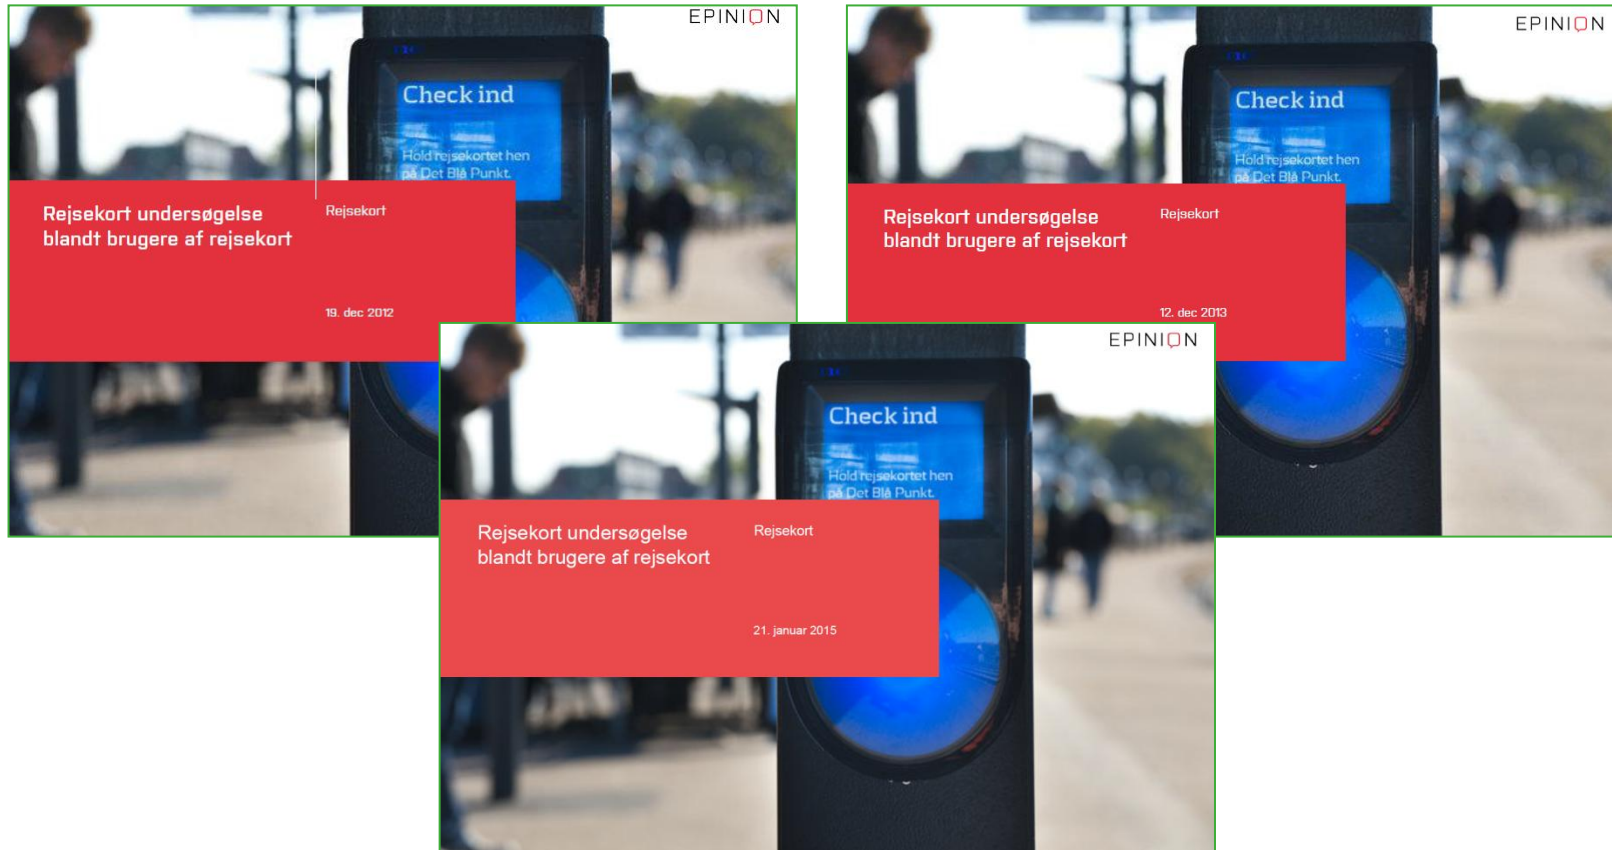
EPINION

Check ind

Hold rejsekortet hen på Det Blå Punkt.

Rejsekort undersøgelse blandt brugere af rejsekort

Rejsekort

19. dec 2012

EPINION

Check ind

Hold rejsekortet hen på Det Blå Punkt.

Rejsekort undersøgelse blandt brugere af rejsekort

Rejsekort

12. dec 2013

EPINION

Check ind

Hold rejsekortet hen på Det Blå Punkt.

Rejsekort undersøgelse blandt brugere af rejsekort

Rejsekort

21. januar 2015